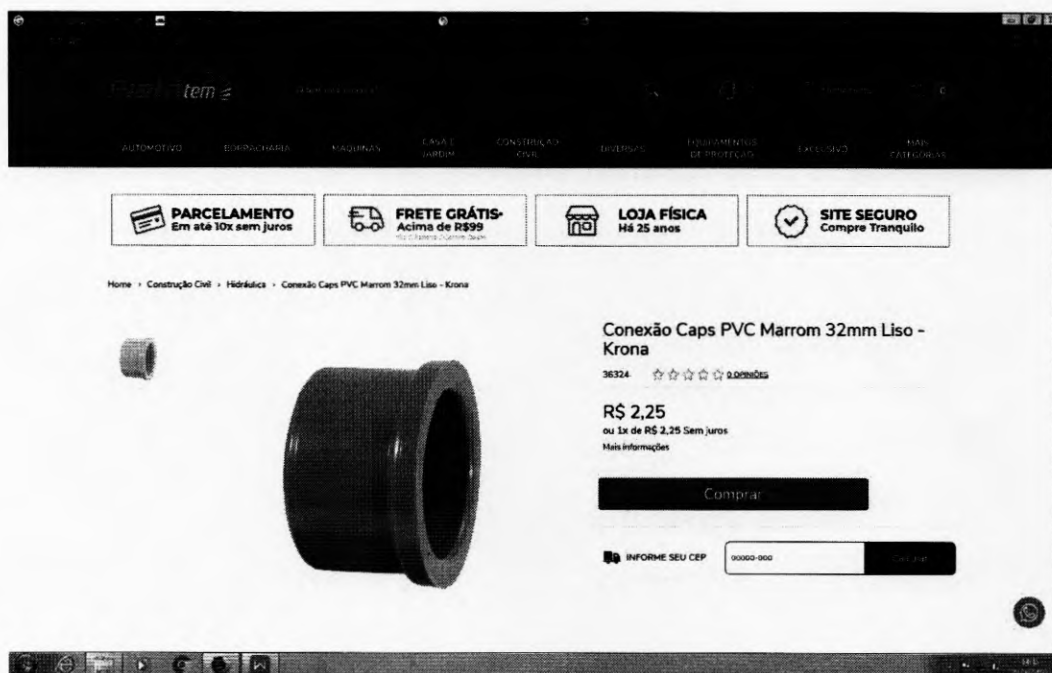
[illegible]tem

AUTOMOTIVO BORRACHARIA MAQUINAS CASA E JARDIM CONSTRUÇÃO CIVIL DIVERSOS EQUIPAMENTOS DE PROTEÇÃO EXCLUSIVO MAIS CATEGORIAS

PARCELAMENTO
Em até 10x sem juros

FRETE GRÁTIS*
Acima de R$99

LOJA FÍSICA
Há 25 anos

SITE SEGURO
Compre Tranquilo

Home › Construção Civil › Hidráulica › Conexão Caps PVC Marrom 32mm Liso - Krona

Conexão Caps PVC Marrom 32mm Liso - Krona

36324 0 OPINIÕES

R$ 2,25
ou 1x de R$ 2,25 Sem juros
Mais informações

Comprar

INFORME SEU CEP 00000-000 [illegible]